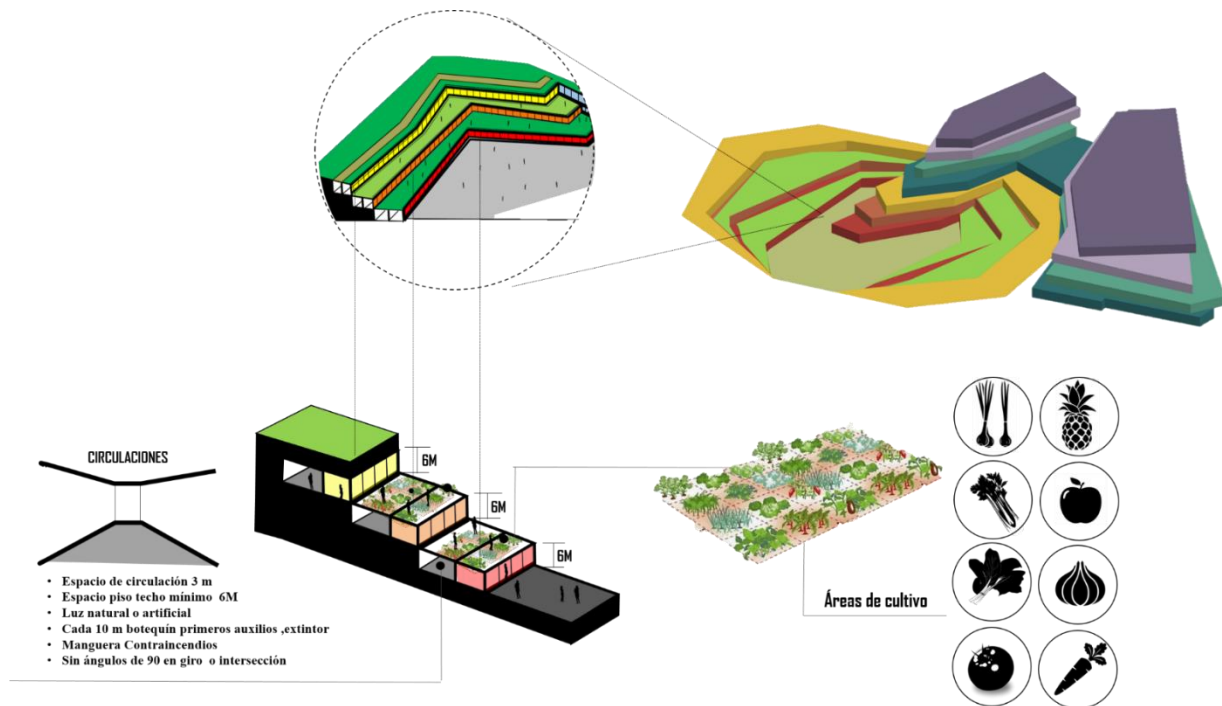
CIRCULACIONES

6M

6M

6M

- Espacio de circulación 3 m
- Espacio piso techo mínimo 6M
- Luz natural o artificial
- Cada 10 m botequín primeros auxilios ,extintor
- Manguera Contraincendios
- Sin ángulos de 90 en giro o intersección

Áreas de cultivo